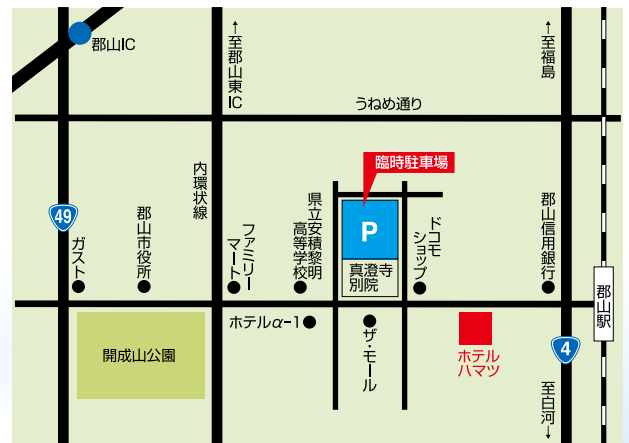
郡山IC

↑至郡山東IC

↑至福島

うねめ通り

内環状線

臨時駐車場

P

真澄寺別院

49

ガスト

郡山市役所

ファミリーマート

県立安積黎明高等学校

ドコモショップ

郡山信用銀行

郡山駅

開成山公園

ホテルα−1

ザ・モール

ホテルハマツ

4

至白河↓